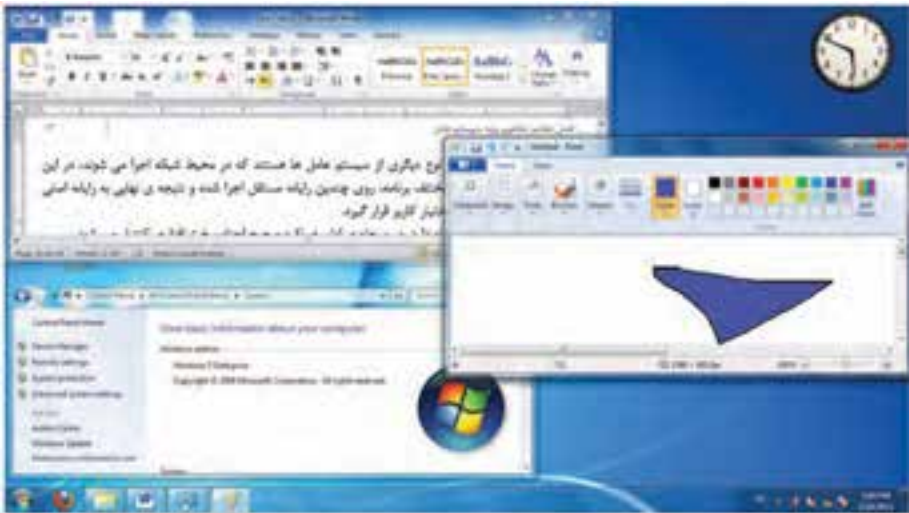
نوع دیگری از سیستم عامل ها هستند که در محیط شبکه اجرا می شوند، در این
مختلف برنامه، روی چندین رایانه مستقل اجرا شده و نتیجه ی نهایی به رایانه اصلی
اختیار کاربر قرار گیرد.

Control Panel Home

View basic information about your computer

Windows edition

Windows 7 Enterprise

Copyright © 2009 Microsoft Corporation. All rights reserved.

Device Manager

Remote settings

System protection

Advanced system settings

Action Center

Windows Update

Home

View

Paste

Select

Brushes

Shapes

Color 1

Color 2

Edit colors